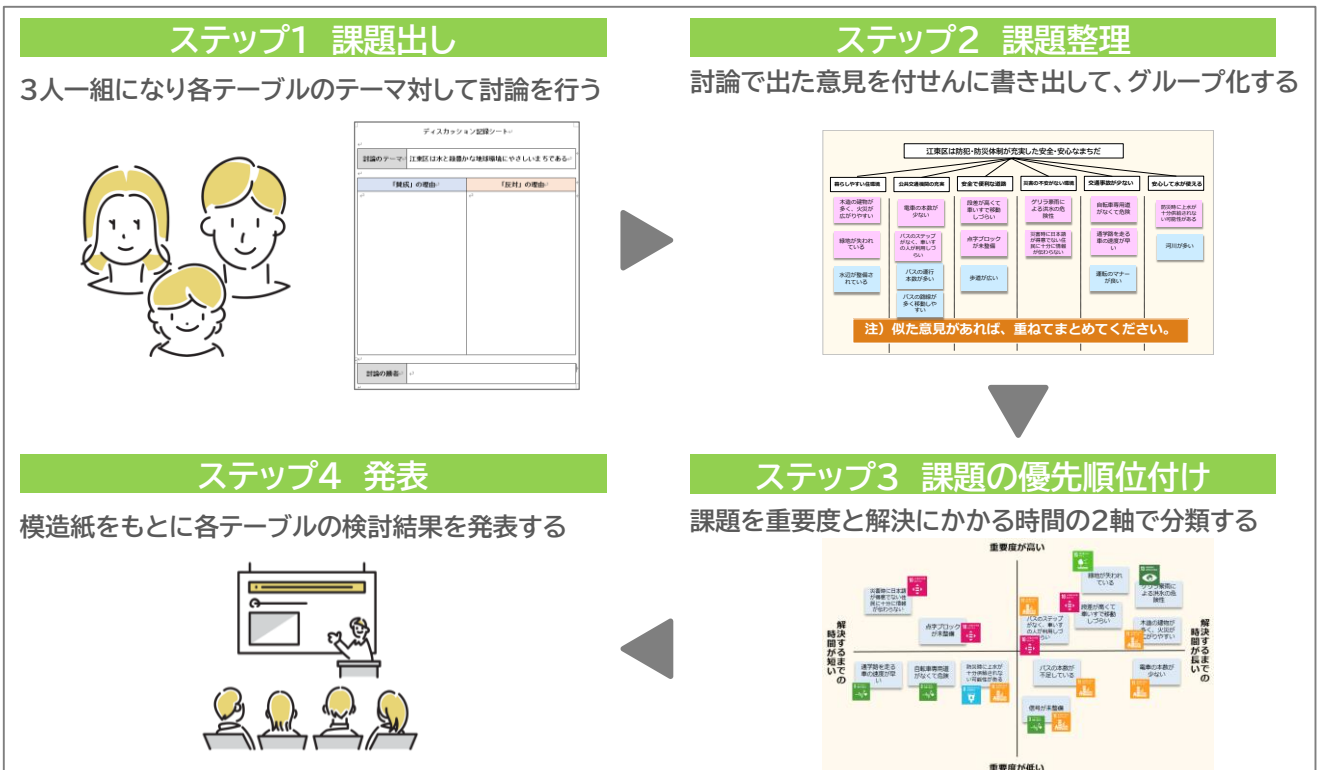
ステップ1　課題出し

3人一組になり各テーブルのテーマ対して討論を行う

ディスカッション記録シート

討論のテーマ　江東区は水と緑豊かな地球環境にやさしいまちである

「賛成」の理由　「反対」の理由

討論の勝者

ステップ2　課題整理

討論で出た意見を付せんに書き出して、グループ化する

江東区は防犯・防災体制が充実した安全・安心なまちだ

暮らしやすい住環境　公共交通機関の充実　安全で便利な道路　災害の不安がない環境　交通事故が少ない　安心して水が使える

木造の建物が多く、火災が広がりやすい
緑地が失われている
水辺が整備されている
電車の本数が少ない
バスのステップがなく、車いすの人が利用しづらい
バスの運行本数が多い
バスの路線が多く移動しやすい
段差が高くて車いすで移動しづらい
点字ブロックが未整備
歩道が広い
ゲリラ豪雨による浸水の危険性
災害時に日本語が理解できない住民に十分に情報が伝わらない
自転車専用道がなくて危険
通学路を走る車の速度が早い
運転のマナーが良い
防災時に上水が十分供給されない可能性がある
河川が多い

注）似た意見があれば、重ねてまとめてください。

ステップ3　課題の優先順位付け

課題を重要度と解決にかかる時間の2軸で分類する

重要度が高い
重要度が低い
解決するまでの時間が短い
解決するまでの時間が長い

災害時に日本語が理解できない住民に十分に情報が伝わらない
緑地が失われている
ゲリラ豪雨による浸水の危険性
段差が高くて車いすで移動しづらい
点字ブロックが未整備
バスのステップがなく、車いすの人が利用しづらい
木造の建物が多く、火災が広がりやすい
通学路を走る車の速度が早い
自転車専用道がなくて危険
防災時に上水が十分供給されない可能性がある
バスの本数が不足している
電車の本数が少ない
信号が未整備

ステップ4　発表

模造紙をもとに各テーブルの検討結果を発表する